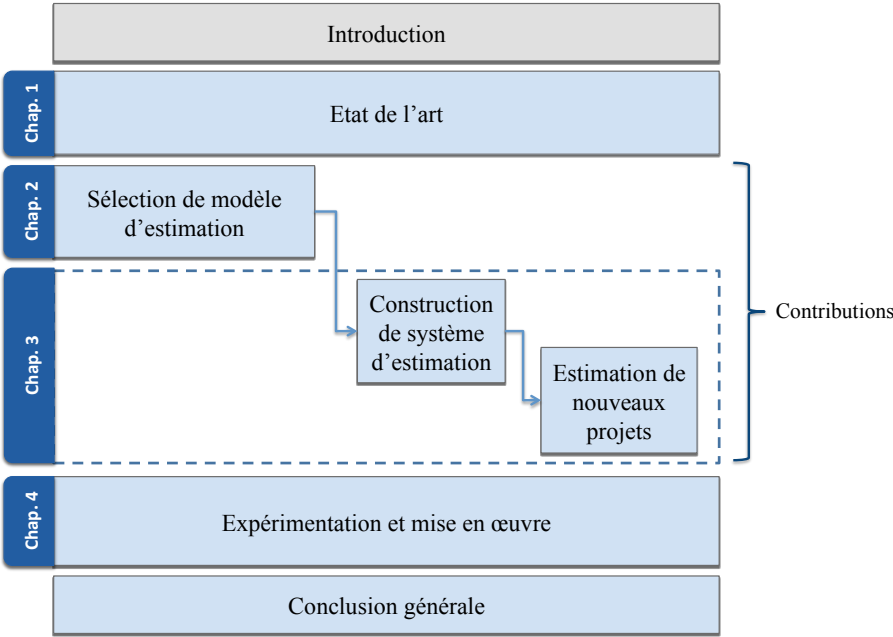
Introduction

Chap. 1

Etat de l’art

Chap. 2

Sélection de modèle d’estimation

Chap. 3

Construction de système d’estimation

Estimation de nouveaux projets

Contributions

Chap. 4

Expérimentation et mise en œuvre

Conclusion générale